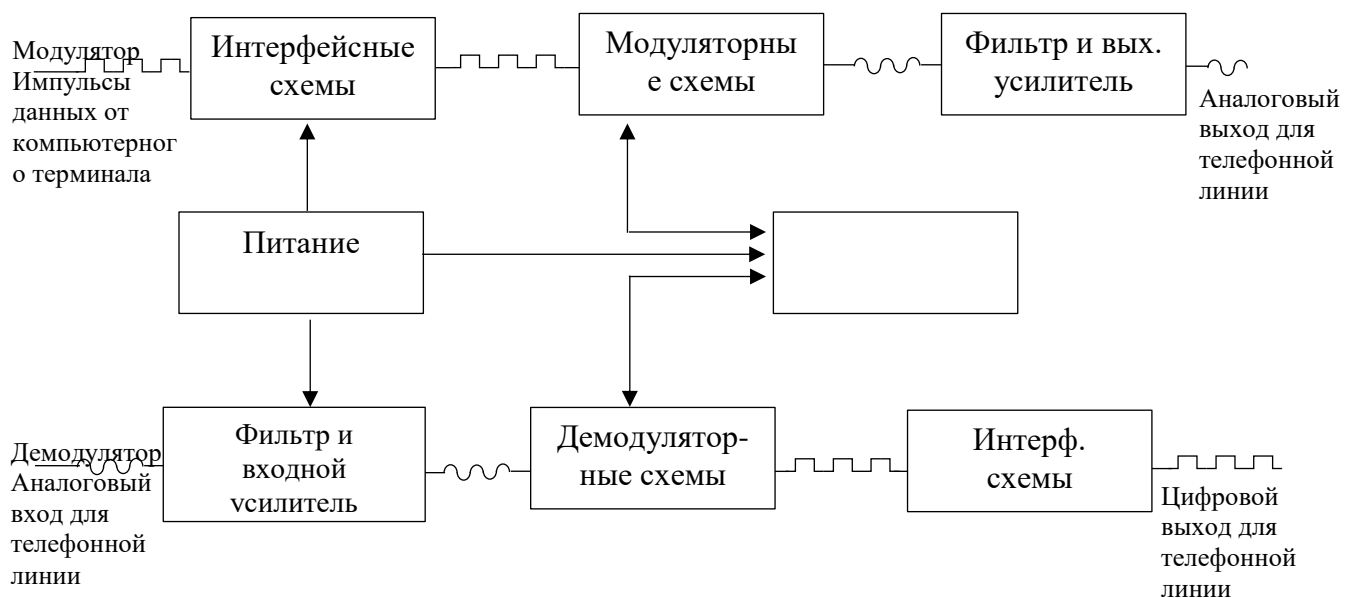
Модулятор Импульсы данных от компьютерног о терминала

Интерфейсные схемы

Модуляторны е схемы

Фильтр и вых. усилитель

Аналоговый выход для телефонной линии

Питание

Демодулятор Аналоговый вход для телефонной линии

Фильтр и входной vсилитель

Демодулятор-ные схемы

Интерф. схемы

Цифровой выход для телефонной линии